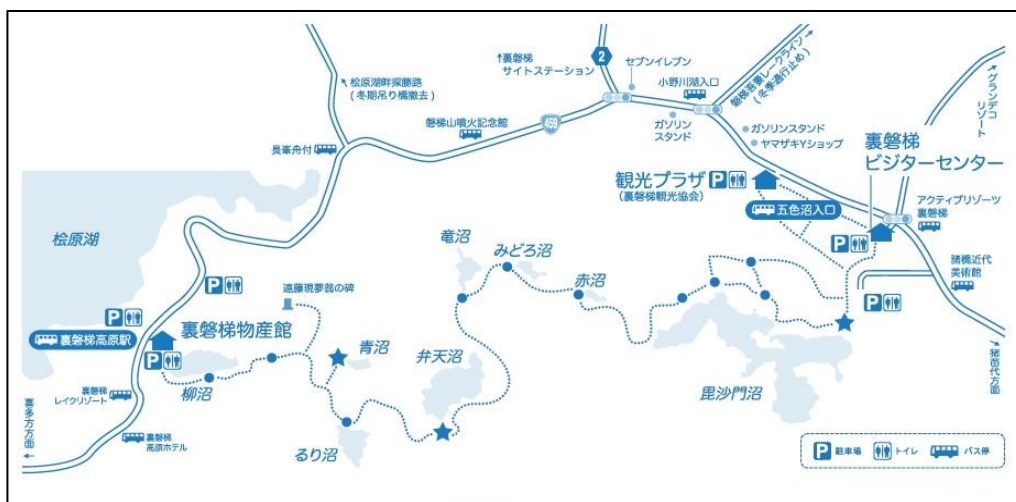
↑裏磐梯サイトステーション
2
セブンイレブン
桧原湖畔探勝路（冬期吊り橋撤去）
小野川湖入口
磐梯吾妻レークライン（冬季通行止め）
グランデコリゾート
459
磐梯山噴火記念館
ガソリンスタンド
ガソリンスタンド
ヤマザキYショップ
長峯舟付
裏磐梯ビジターセンター
観光プラザ
（裏磐梯観光協会）
五色沼入口
アクティブリゾーツ裏磐梯
桧原湖
竜沼
みどろ沼
赤沼
諸橋近代美術館
遠藤現夢翁の碑
裏磐梯高原駅
裏磐梯物産館
青沼
弁天沼
猪苗代方面
柳沼
裏磐梯レイクリゾート
毘沙門沼
喜多方方面
裏磐梯高原ホテル
るり沼
P 駐車場
トイレ
バス停